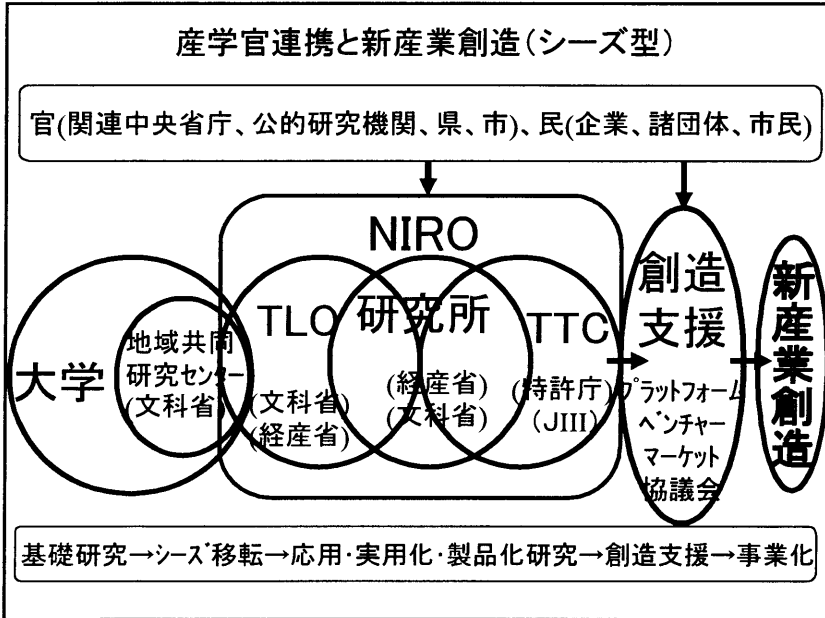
産学官連携と新産業創造(シーズ型)

官(関連中央省庁、公的研究機関、県、市)、民(企業、諸団体、市民)

NIRO

大学

地域共同研究センター(文科省)

TLO

(文科省)(経産省)

研究所

(経産省)(文科省)

TTC

(特許庁)(JIII)

創造支援

プラットフォーム
ベンチャーマーケット
協議会

新産業創造

基礎研究→シーズ移転→応用·実用化·製品化研究→創造支援→事業化